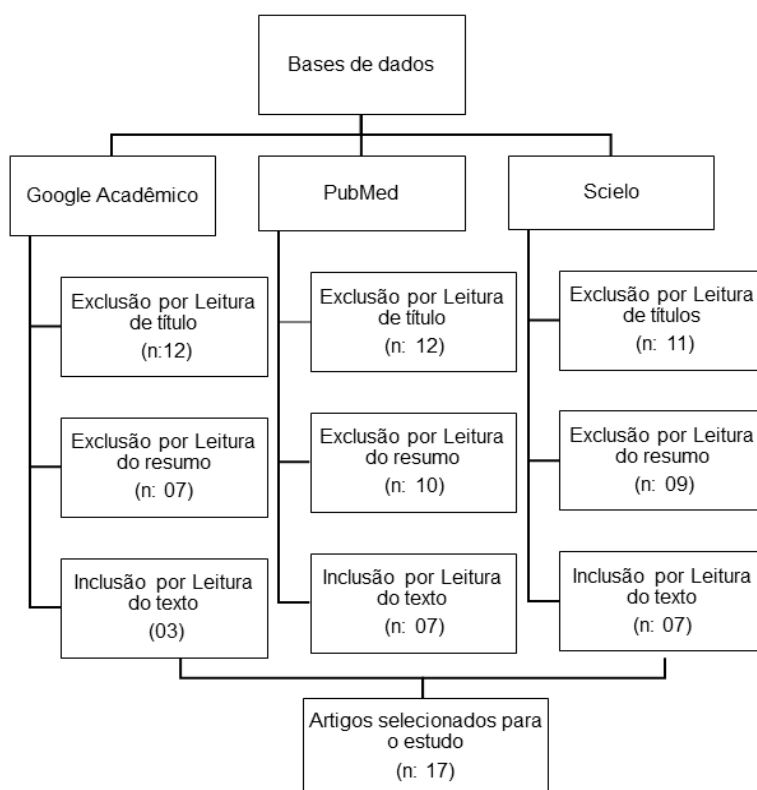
Bases de dados

Google Acadêmico

Exclusão por Leitura de título
(n:12)

Exclusão por Leitura do resumo
(n: 07)

Inclusão por Leitura do texto
(03)

PubMed

Exclusão por Leitura de título
(n: 12)

Exclusão por Leitura do resumo
(n: 10)

Inclusão por Leitura do texto
(n: 07)

Scielo

Exclusão por Leitura de títulos
(n: 11)

Exclusão por Leitura do resumo
(n: 09)

Inclusão por Leitura do texto
(n: 07)

Artigos selecionados para o estudo
(n: 17)